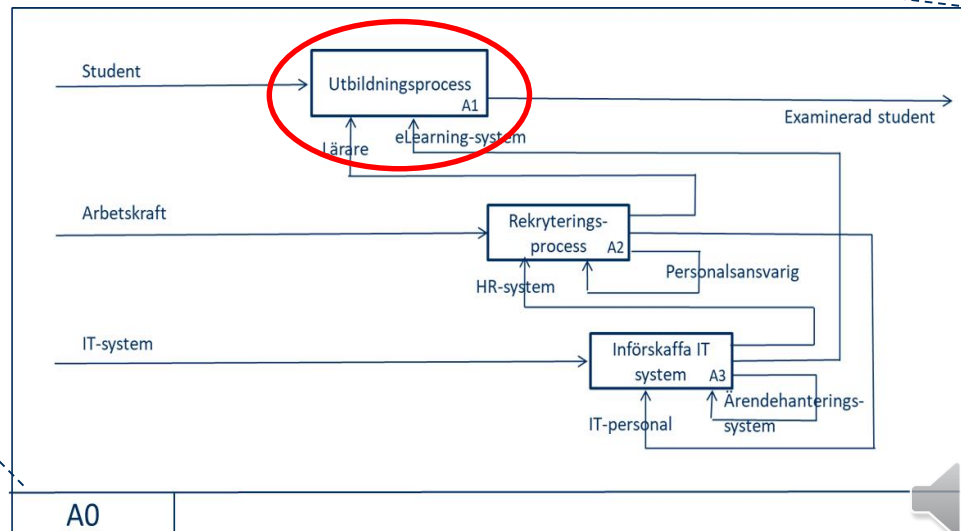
Student

Utbildningsprocess
A1

Examinerad student

Lärare

eLearning-system

Arbetskraft

Rekryterings-
process A2

Personalsansvarig

HR-system

IT-system

Införskaffa IT
system A3

Ärendehanterings-
system

IT-personal

A0